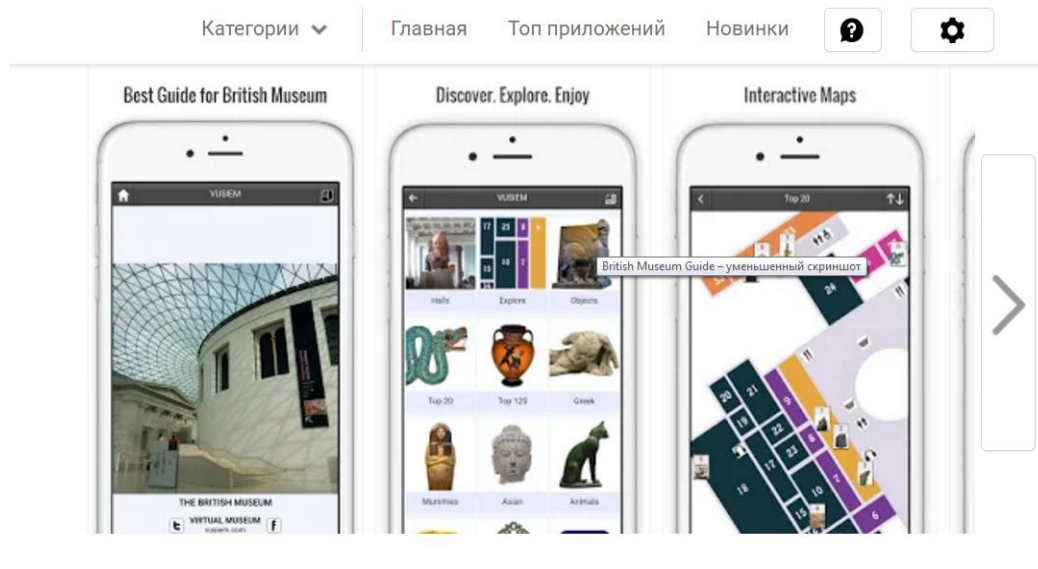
Категории Главная Топ приложений Новинки

Best Guide for British Museum

VUSIEM

THE BRITISH MUSEUM

VIRTUAL MUSEUM

vusiem.com

Discover. Explore. Enjoy

VUSIEM

17 23 8 4

15 18 2

Halls Explore Objects

Top 20 Top 125 Greek

Mummies Asian Animals

British Museum Guide – уменьшенный скриншот

Interactive Maps

Top 20

24

20 21 9

19 22 8

18 17 23 10

15 5 6